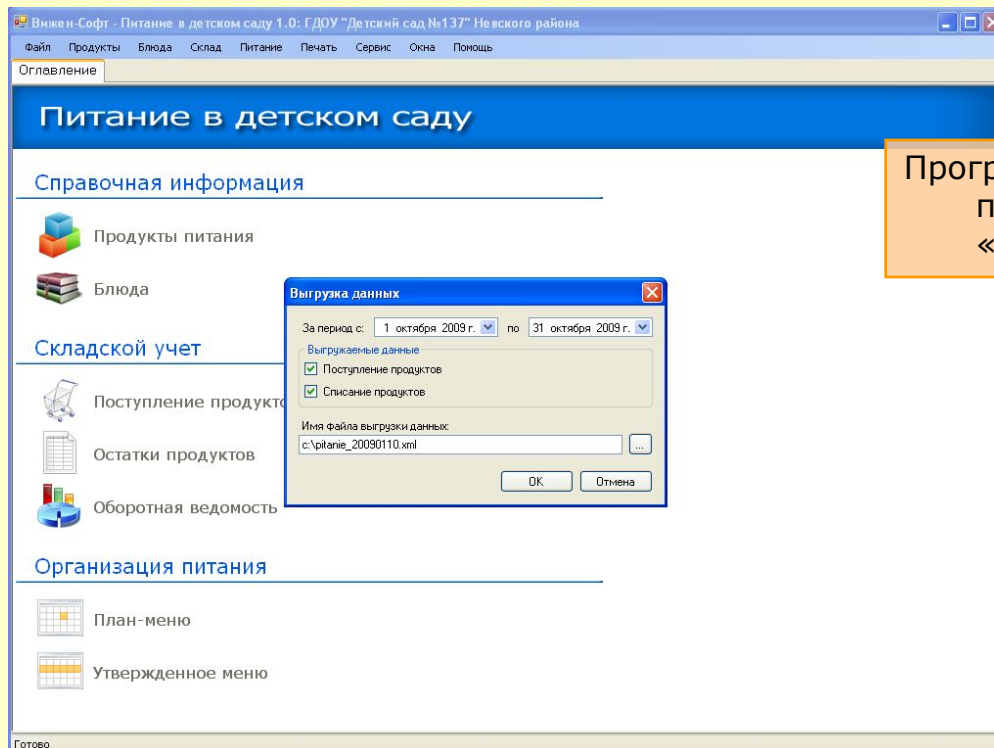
Вижен-Софт - Питание в детском саду 1.0: ГДОУ "Детский сад №137" Невского района

Файл Продукты Блюда Склад Питание Печать Сервис Окна Помощь

Оглавление

Питание в детском саду

Справочная информация

Продукты питания

Блюда

Складской учет

Поступление продукто

Остатки продуктов

Оборотная ведомость

Организация питания

План-меню

Утвержденное меню

Выгрузка данных

За период с: 1 октября 2009 г. по 31 октября 2009 г.

Выгружаемые данные

Поступление продуктов

Списание продуктов

Имя файла выгрузки данных:

c:\pitanie_20090110.xml

...

OK Отмена

Прогр
п
«

Готово